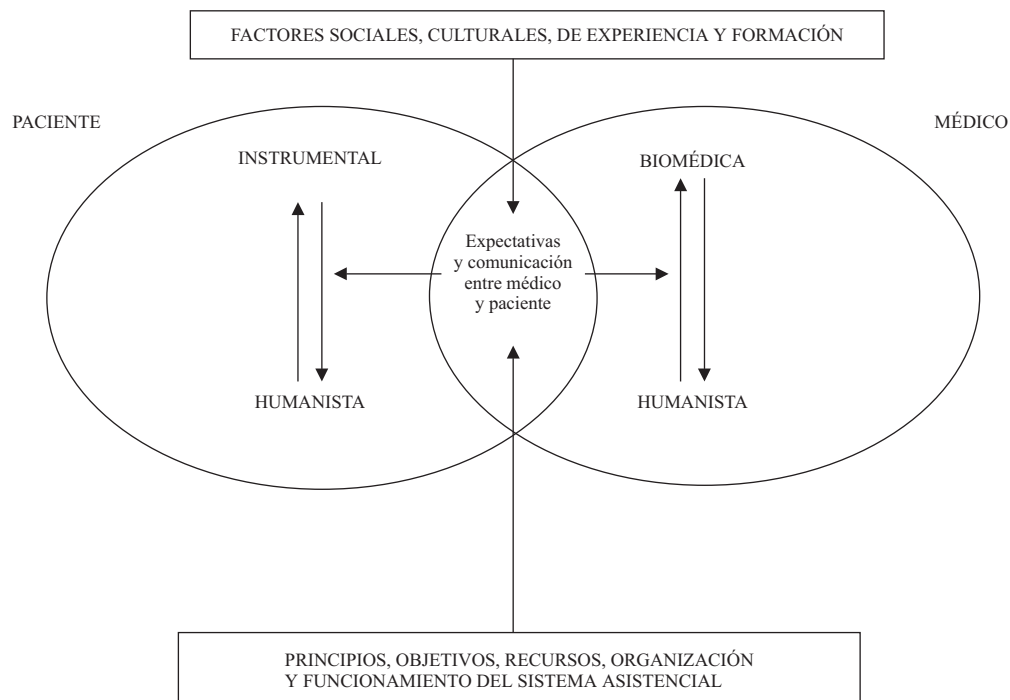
FACTORES SOCIALES, CULTURALES, DE EXPERIENCIA Y FORMACIÓN

PACIENTE

MÉDICO

INSTRUMENTAL

HUMANISTA

Expectativas y comunicación entre médico y paciente

BIOMÉDICA

HUMANISTA

PRINCIPIOS, OBJETIVOS, RECURSOS, ORGANIZACIÓN Y FUNCIONAMIENTO DEL SISTEMA ASISTENCIAL